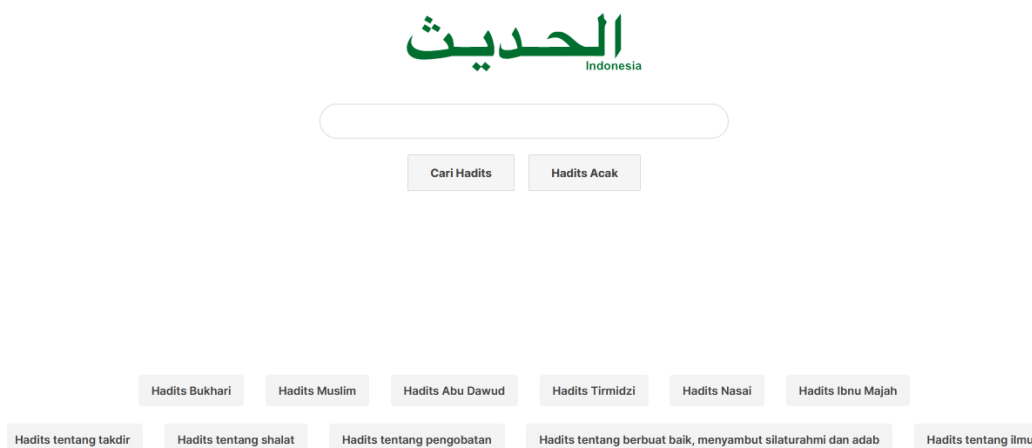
الحديث
Indonesia

Cari Hadits
Hadits Acak

Hadits Bukhari
Hadits Muslim
Hadits Abu Dawud
Hadits Tirmidzi
Hadits Nasai
Hadits Ibnu Majah

Hadits tentang takdir
Hadits tentang shalat
Hadits tentang pengobatan
Hadits tentang berbuat baik, menyambut silaturahmi dan adab
Hadits tentang ilmu